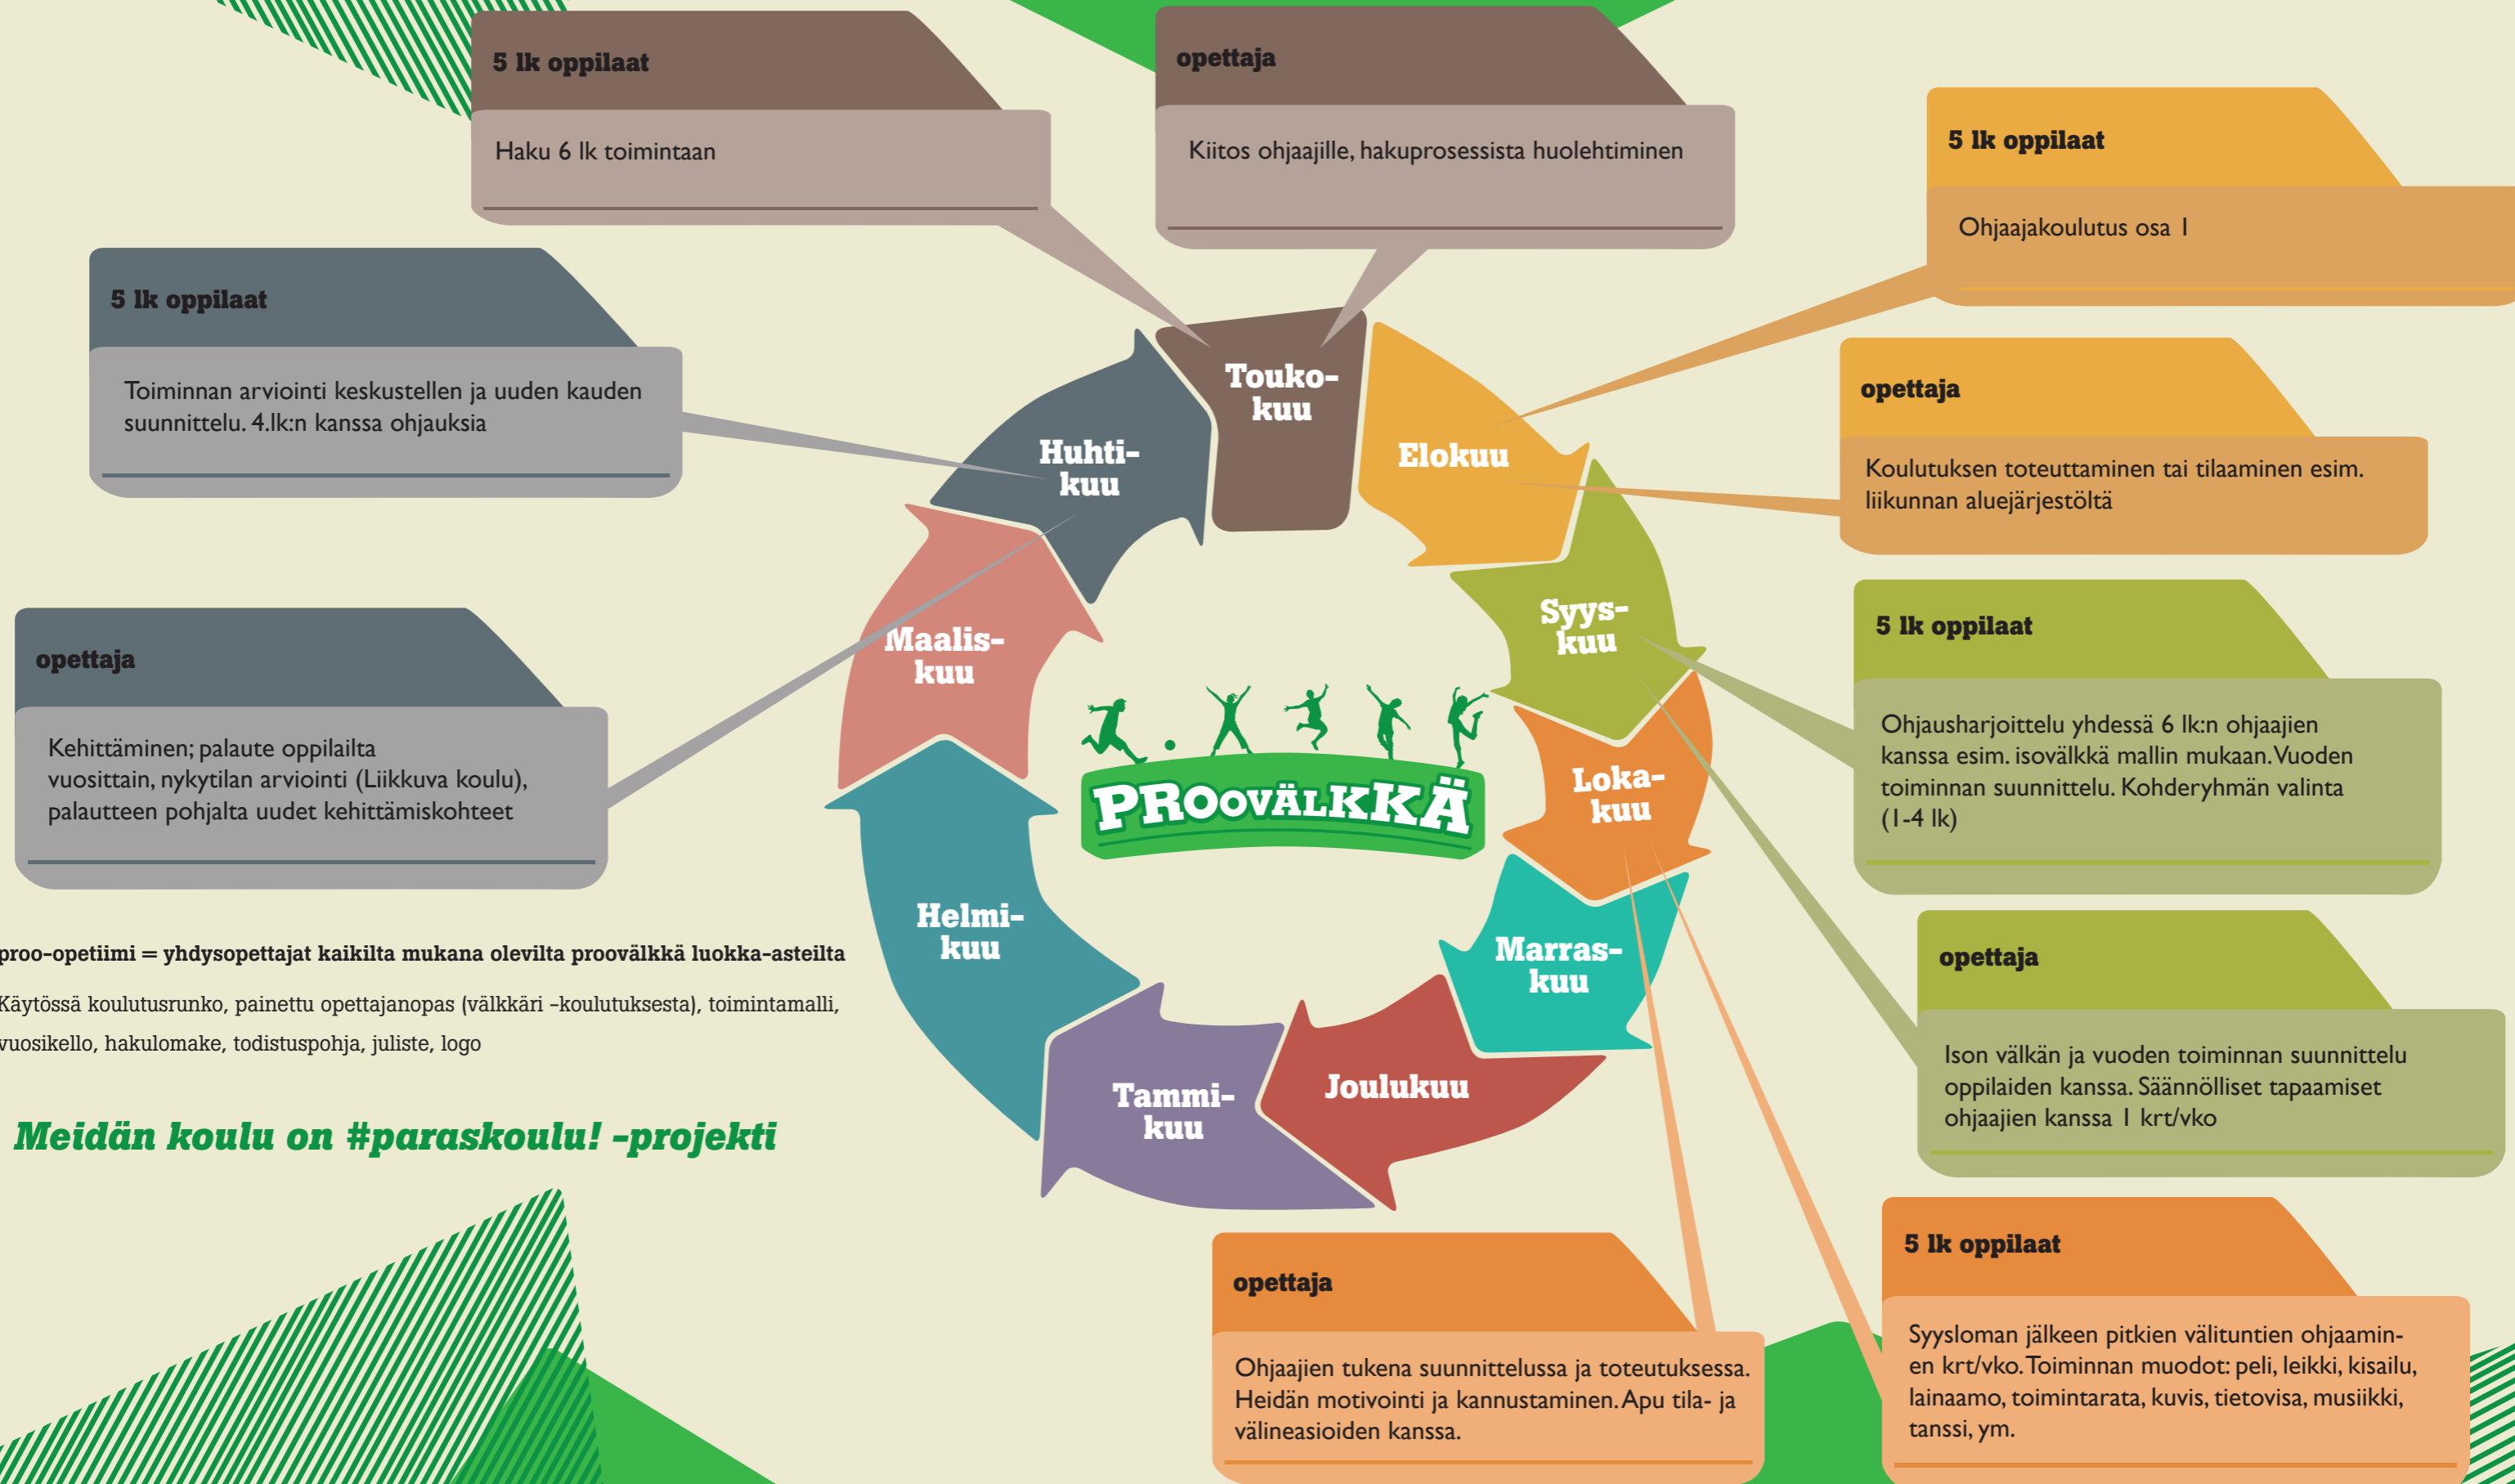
5 lk oppilaat

Haku 6 lk toimintaan

opettaja

Kiitos ohjaajille, hakuprosessista huolehtiminen

5 lk oppilaat

Ohjaajakoulutus osa 1

5 lk oppilaat

Toiminnan arviointi keskustellen ja uuden kauden suunnittelu. 4.lk:n kanssa ohjauksia

opettaja

Koulutuksen toteuttaminen tai tilaaminen esim. liikunnan aluejärjestöltä

opettaja

Kehittäminen; palaute oppilailta vuosittain, nykytilan arviointi (Liikkuva koulu), palautteen pohjalta uudet kehittämiskohteet

5 lk oppilaat

Ohjausharjoittelu yhdessä 6 lk:n ohjaajien kanssa esim. isovälkkä mallin mukaan. Vuoden toiminnan suunnittelu. Kohderyhmän valinta (1-4 lk)

Touko-kuu

Elokuu

Huhti-kuu

Syys-kuu

Maalis-kuu

PROOVÄLKKÄ

Loka-kuu

Helmi-kuu

Marras-kuu

Tammi-kuu

Joulukuu

opettaja

Ison välkän ja vuoden toiminnan suunnittelu oppilaiden kanssa. Säännölliset tapaamiset ohjaajien kanssa 1 krt/vko

proo-opetiimi = yhdysopettajat kaikilta mukana olevilta proovälkkä luokka-asteilta

Käytössä koulutusrunko, painettu opettajanopas (välkkäri -koulutuksesta), toimintamalli, vuosikello, hakulomake, todistuspohja, juliste, logo

Meidän koulu on #paraskoulu! -projekti

opettaja

Ohjaajien tukena suunnittelussa ja toteutuksessa. Heidän motivointi ja kannustaminen. Apu tila- ja välineasioiden kanssa.

5 lk oppilaat

Syysloman jälkeen pitkien välituntien ohjaamin-en krt/vko. Toiminnan muodot: peli, leikki, kisailu, lainaamo, toimintarata, kuvis, tietovisa, musiikki, tanssi, ym.